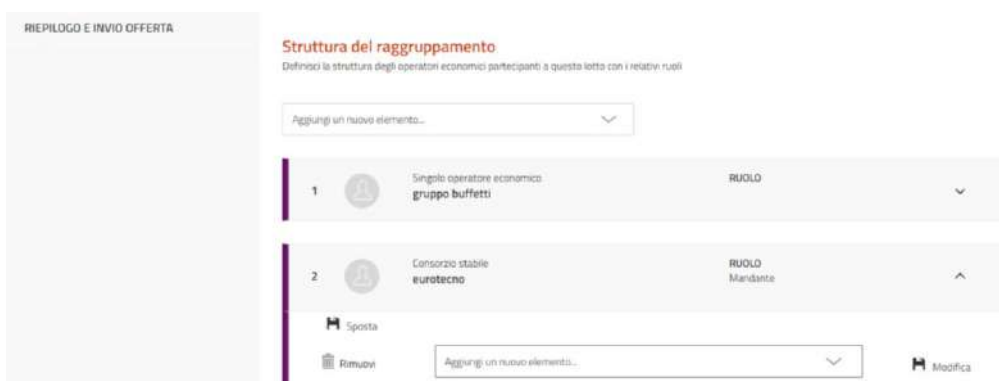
RIEPILOGO E INVIO OFFERTA

Struttura del raggruppamento
Definisci la struttura degli operatori economici partecipanti a questo lotto con i relativi ruoli

Aggiungi un nuovo elemento...

1 Singolo operatore economico
gruppo buffetti
RUOLO

2 Consorzio stabile
eurotecno
RUOLO
Mandante

Sposta

Rimuovi
Aggiungi un nuovo elemento...
Modifica